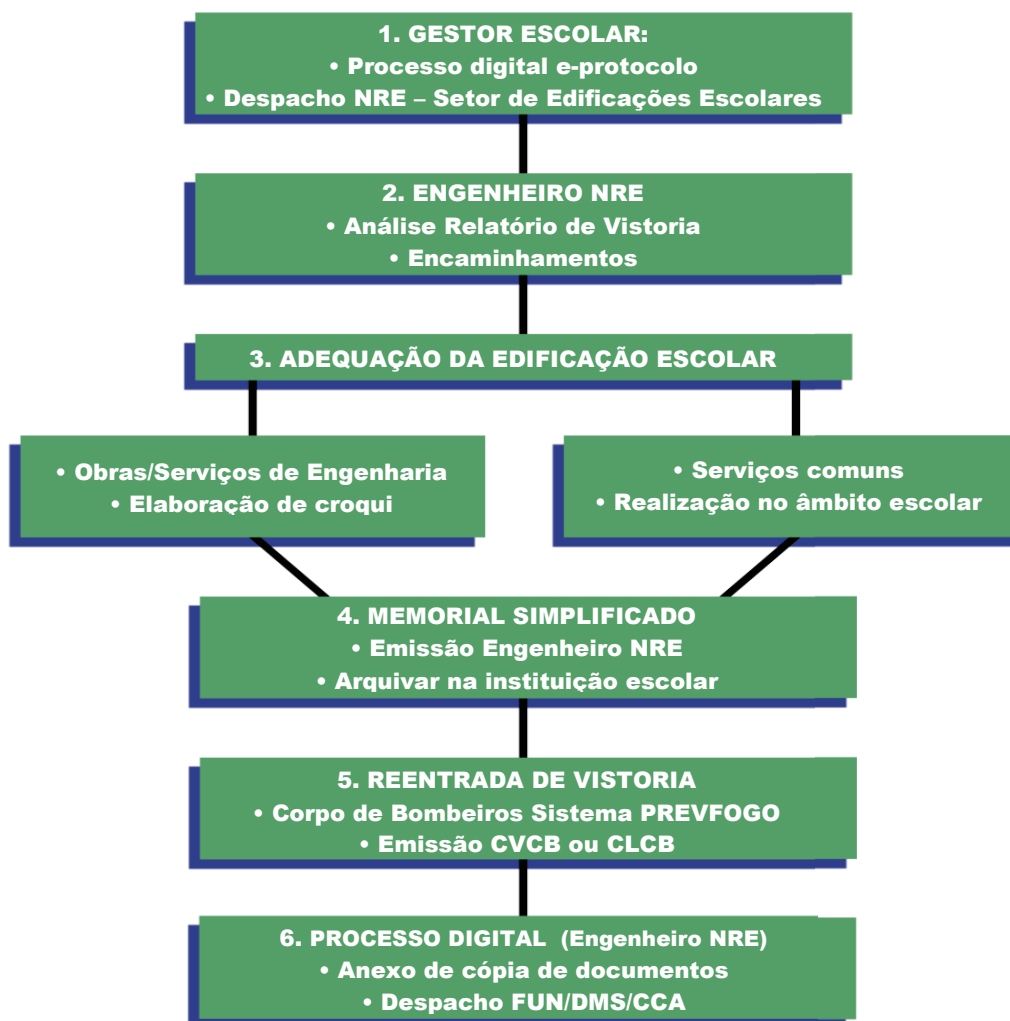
1. GESTOR ESCOLAR:
• Processo digital e-protocolo
• Despacho NRE – Setor de Edificações Escolares

2. ENGENHEIRO NRE
• Análise Relatório de Vistoria
• Encaminhamentos

3. ADEQUAÇÃO DA EDIFICAÇÃO ESCOLAR

• Obras/Serviços de Engenharia
• Elaboração de croqui

• Serviços comuns
• Realização no âmbito escolar

4. MEMORIAL SIMPLIFICADO
• Emissão Engenheiro NRE
• Arquivar na instituição escolar

5. REENTRADA DE VISTORIA
• Corpo de Bombeiros Sistema PREVFOGO
• Emissão CVCB ou CLCB

6. PROCESSO DIGITAL (Engenheiro NRE)
• Anexo de cópia de documentos
• Despacho FUN/DMS/CCA